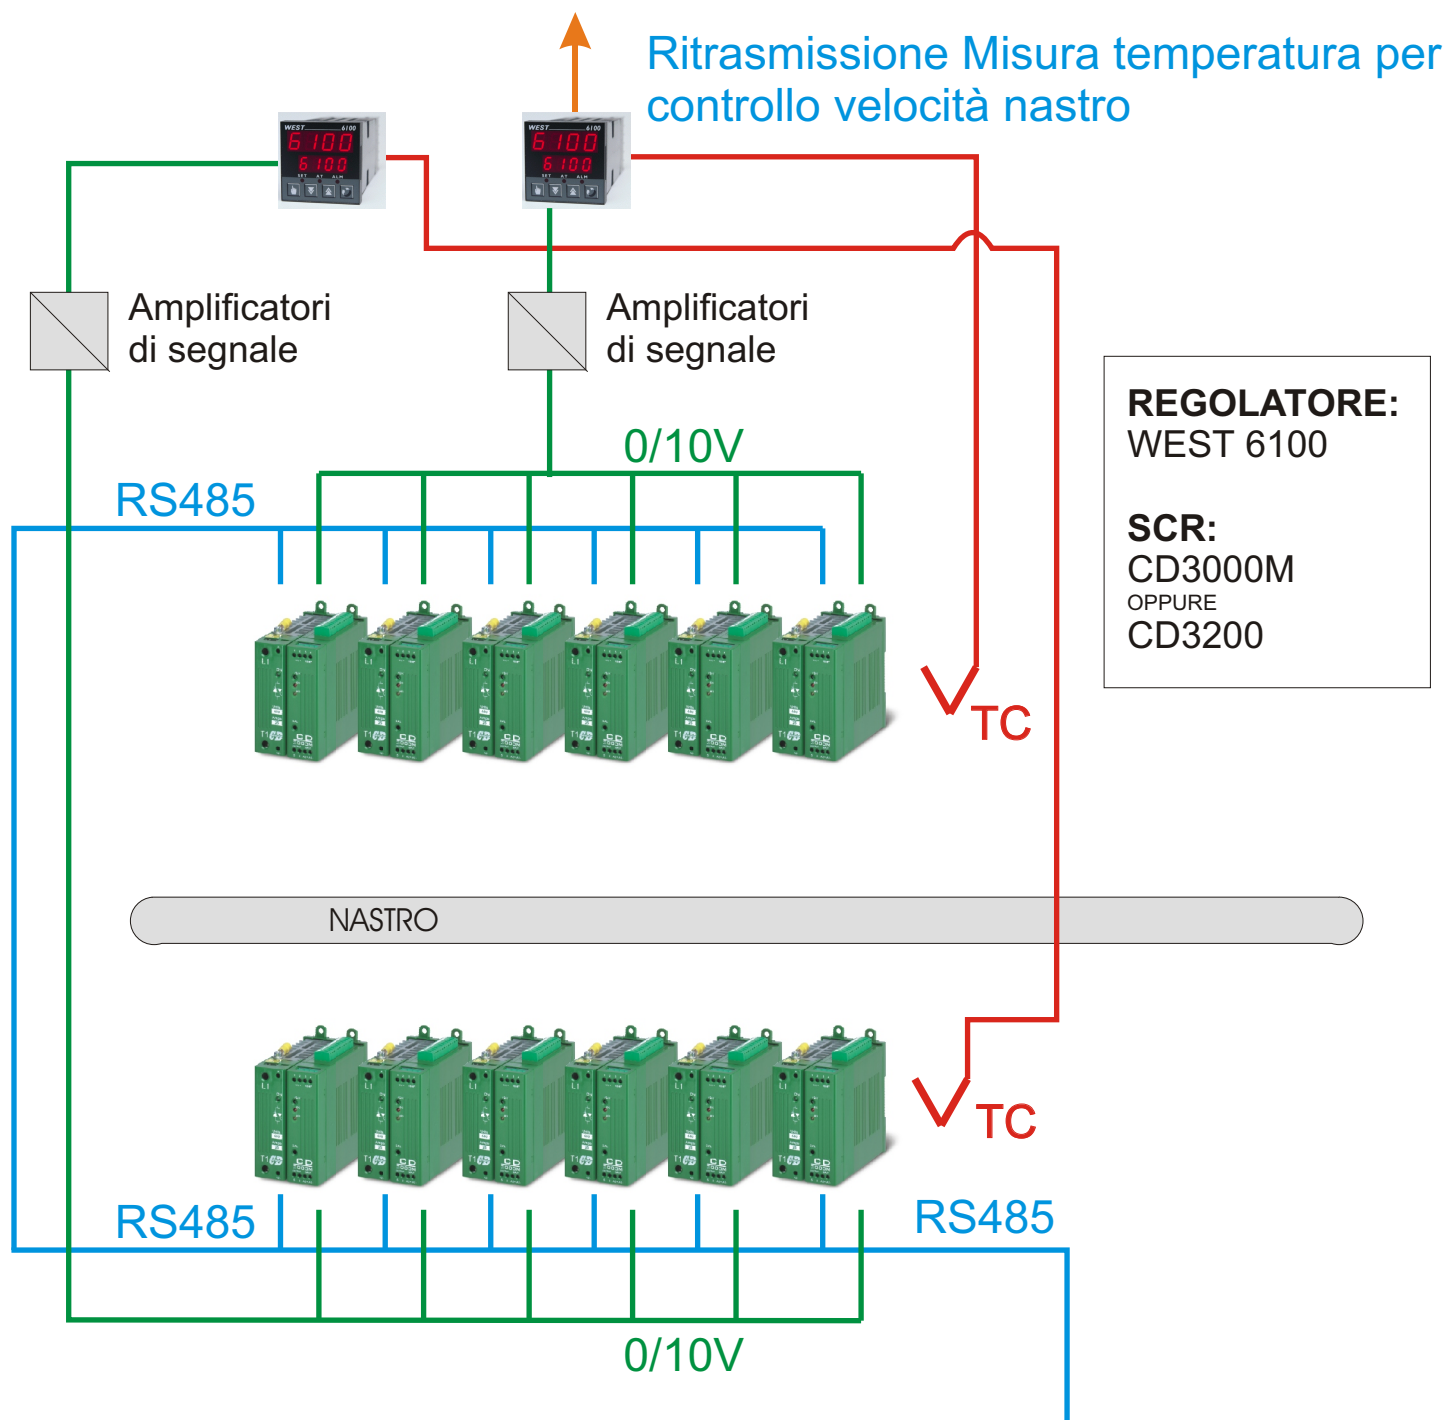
Ritrasmissione Misura temperatura per controllo velocità nastro

WEST 6100
6100
6100

WEST 6100
6100
6100

Amplificatori di segnale

Amplificatori di segnale

REGOLATORE:
WEST 6100

SCR:
CD3000M
OPPURE
CD3200

0/10V

RS485

TC

NASTRO

TC

RS485

RS485

0/10V